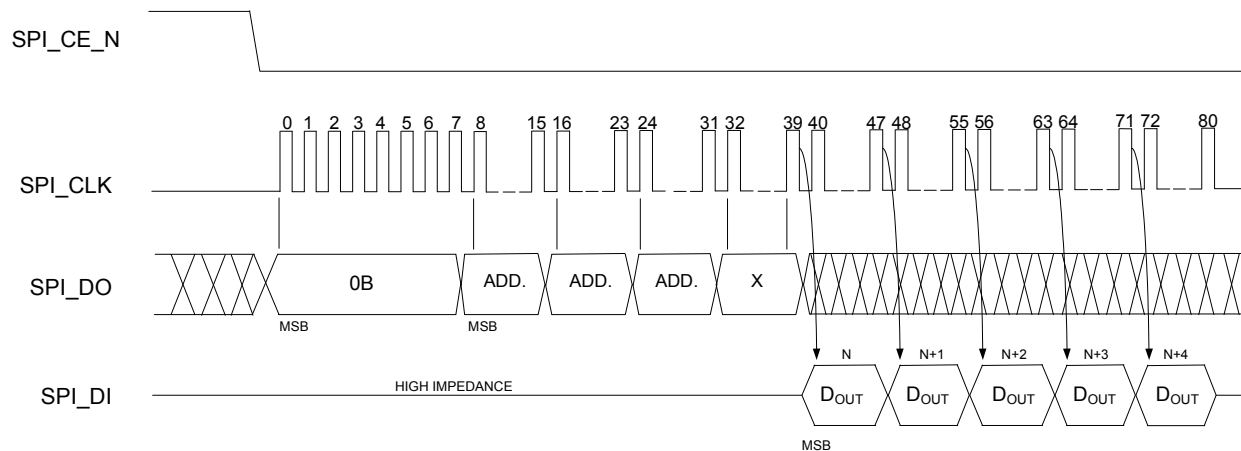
SPI_CE_N

0 1 2 3 4 5 6 7 8 15 16 23 24 31 32 39 40 47 48 55 56 63 64 71 72 80

SPI_CLK

SPI_DO

0B

ADD.

ADD.

ADD.

X

MSB

MSB

N

N+1

N+2

N+3

N+4

SPI_DI

HIGH IMPEDANCE

$D_{OUT}$

$D_{OUT}$

$D_{OUT}$

$D_{OUT}$

$D_{OUT}$

MSB